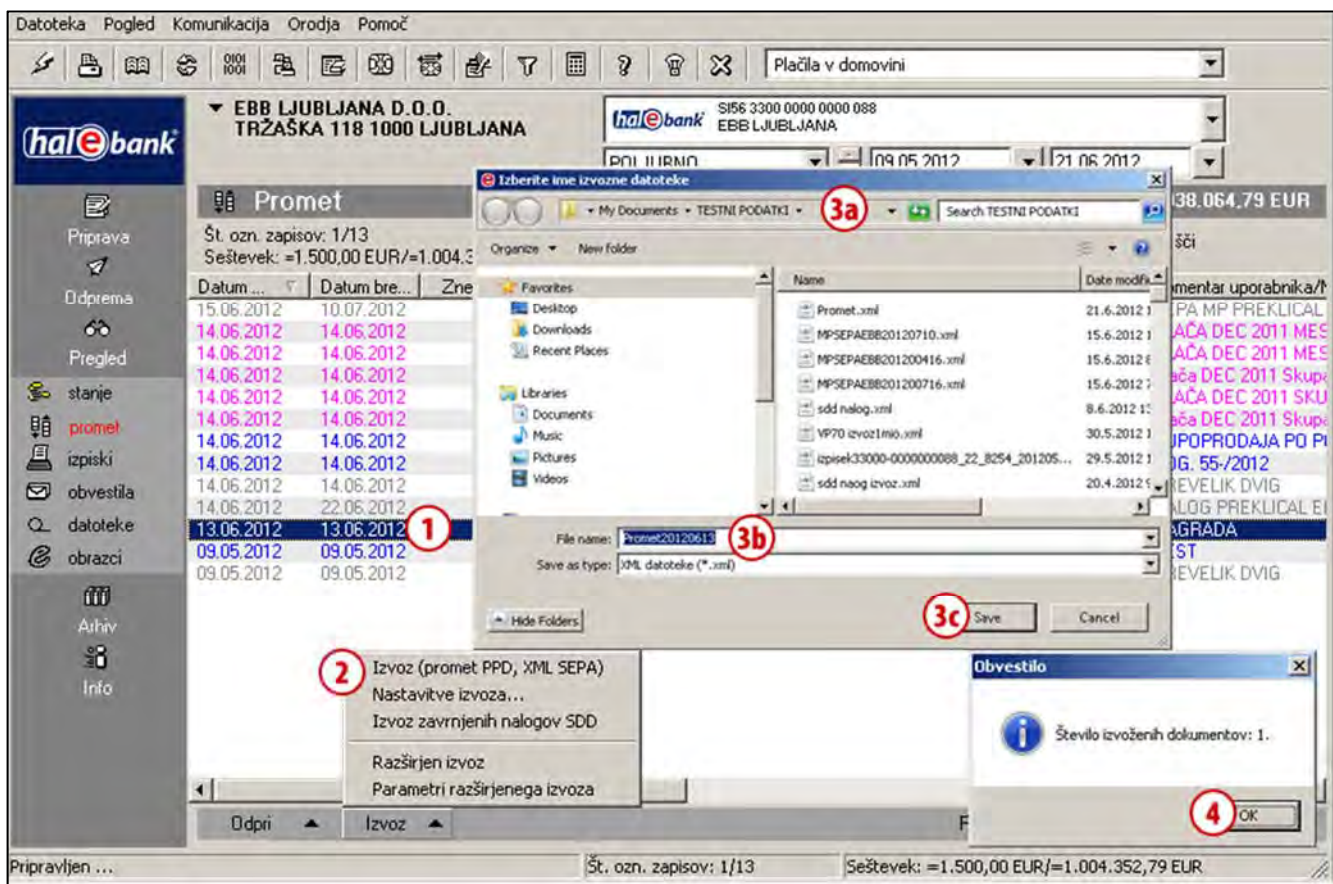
Datoteka Pogled Komunikacija Orodja Pomoč

Plačila v domovini

hal e bank

EBB LJUBLJANA D.O.O.
TRŽAŠKA 118 1000 LJUBLJANA

hal e bank SI56 3300 0000 0000 088
EBB LJUBLJANA

POLJUBNO 09.05.2012 21.06.2012

Promet

38.064,79 EUR

Št. ozn. zapisov: 1/13
Seštevek: =1.500,00 EUR/=1.004.3

Priprava
Odprema
Pregled
stanje
promet
izpiski
obvestila
datoteke
obrazci
Arhiv
Info

| Datum ... | Datum bre... | Zne |
|---|---|---|
| 15.06.2012 | 10.07.2012 | |
| 14.06.2012 | 14.06.2012 | |
| 14.06.2012 | 14.06.2012 | |
| 14.06.2012 | 14.06.2012 | |
| 14.06.2012 | 14.06.2012 | |
| 14.06.2012 | 14.06.2012 | |
| 14.06.2012 | 14.06.2012 | |
| 14.06.2012 | 14.06.2012 | |
| 14.06.2012 | 14.06.2012 | |
| 14.06.2012 | 22.06.2012 | |
| 13.06.2012 | 13.06.2012 | |
| 09.05.2012 | 09.05.2012 | |
| 09.05.2012 | 09.05.2012 | |

šči
mentar uporabnika/N
PA MP PREKLICAL
AČA DEC 2011 MES
AČA DEC 2011 MES
ača DEC 2011 Skupa
AČA DEC 2011 SKU
ača DEC 2011 Skupa
UPOPRODAJA PO PI
G. 55-/2012
REVELIK DVIG
LOG PREKLICAL EI
AGRADA
ST
REVELIK DVIG

1

Izberite ime izvozne datoteke

My Documents TESTNI PODATKI 3a Search TESTNI PODATKI

Organize New folder

Favorites
Desktop
Downloads
Recent Places
Libraries
Documents
Music
Pictures
Videos

| Name | Date modifi |
|---|---|
| Promet.xml | 21.6.2012 1 |
| MPSEPAEBB20120710.xml | 15.6.2012 1 |
| MPSEPAEBB201200416.xml | 15.6.2012 |
| MPSEPAEBB201200716.xml | 15.6.2012 |
| sdd nalog.xml | 8.6.2012 1 |
| VP70 izvoz1mio.xml | 30.5.2012 1 |
| izpisek33000-0000000088_22_8254_201205... | 29.5.2012 1 |
| sdd naog izvoz.xml | 20.4.2012 |

File name: Promet20120613 3b
Save as type: XML datoteke (*.xml)

Hide Folders 3c Save Cancel

2 Izvoz (promet PPD, XML SEPA)
Nastavitve izvoza...
Izvoz zavrnjenih nalogov SDD
Razširjen izvoz
Parametri razširjenega izvoza

Obvestilo
Število izvoženih dokumentov: 1.
4 OK

Odpri Izvoz F

Pripravljen ... Št. ozn. zapisov: 1/13 Seštevek: =1.500,00 EUR/=1.004.352,79 EUR